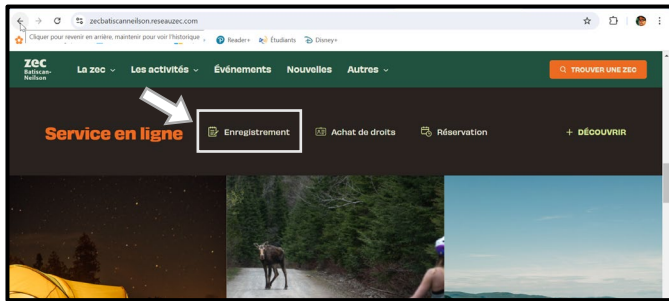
zecbatiscanneilson.reseauzec.com

Cliquer pour revenir en arrière, maintenir pour voir l'historique

Reader+ Étudiants Disney+

zec Batiscan-Neilson

La zec

Les activités

Événements

Nouvelles

Autres

TROUVER UNE ZEC

Service en ligne

Enregistrement

Achat de droits

Réservation

+ DÉCOUVRIR